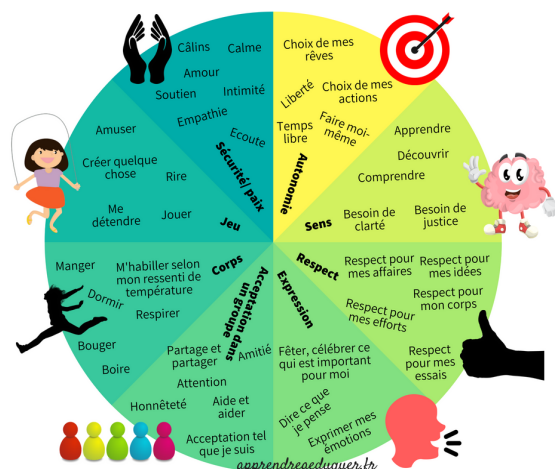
Câlins
Calme
Amour
Soutien
Intimité
Empathie
Ecoute
Sécurité/paix

Choix de mes rêves
Liberté
Choix de mes actions
Temps libre
Faire moi-même
Autonomie

Apprendre
Découvrir
Comprendre
Sens
Besoin de clarté
Besoin de justice

Amuser
Créer quelque chose
Rire
Me détendre
Jouer
Jeu

Respect
Respect pour mes affaires
Respect pour mes idées
Respect pour mon corps
Respect pour mes efforts
Respect pour mes essais

Corps
Manger
M'habiller selon mon ressenti de température
Dormir
Respirer
Bouger
Boire

Acceptation dans un groupe
Partage et partager
Amitié
Attention
Honnêteté
Aide et aider
Acceptation tel que je suis

Expression
Fêter, célébrer ce qui est important pour moi
Dire ce que je pense
Exprimer mes émotions

apprendreeduquer.fr